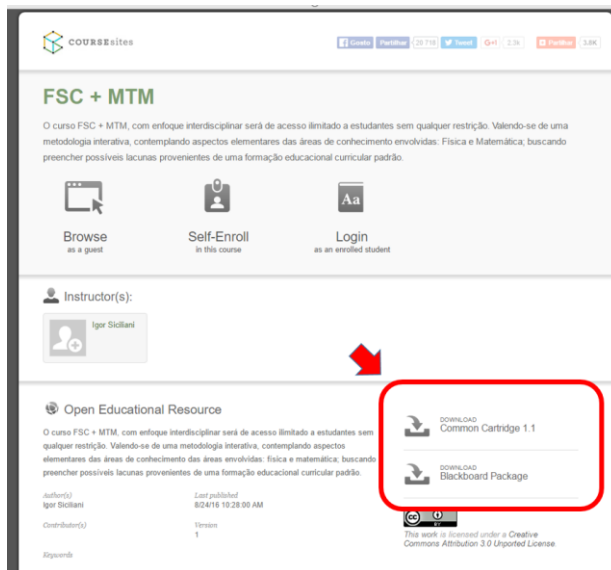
COURSEsites

Curtir Partilhar 28.718 Tweet G+1 2,3K Partilhar 3,8K

FSC + MTM

O curso FSC + MTM, com enfoque interdisciplinar será de acesso ilimitado a estudantes sem qualquer restrição. Valendo-se de uma metodologia interativa, contemplando aspectos elementares das áreas de conhecimento envolvidas: Física e Matemática; buscando preencher possíveis lacunas provenientes de uma formação educacional curricular padrão.

Browse
as a guest

Self-Enroll
in this course

Aa

Login
as an enrolled student

Instructor(s):

Igor Siciliani

Open Educational Resource

O curso FSC + MTM, com enfoque interdisciplinar será de acesso ilimitado a estudantes sem qualquer restrição. Valendo-se de uma metodologia interativa, contemplando aspectos elementares das áreas de conhecimento envolvidas: física e matemática; buscando preencher possíveis lacunas provenientes de uma formação educacional curricular padrão.

Author(s)
Igor Siciliani

Last published
8/24/16 10:28:00 AM

Contributor(s)

Version
1

Keywords

DOWNLOAD
Common Cartridge 1.1

DOWNLOAD
Blackboard Package

cc BY

This work is licensed under a Creative Commons Attribution 3.0 Unported License.